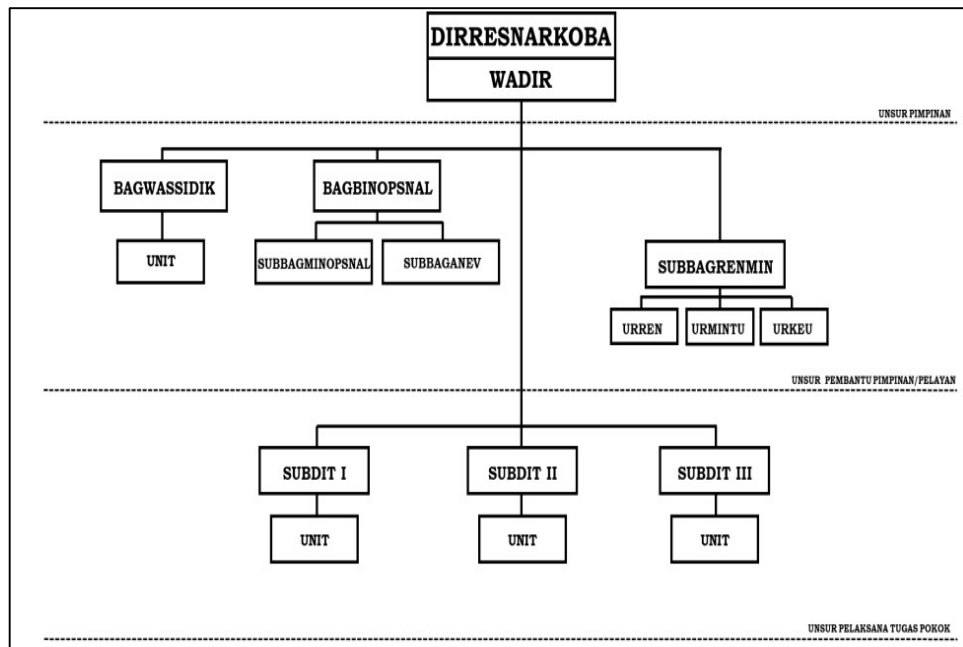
DIRRESNARKOBA
WADIR

UNSUR PIMPINAN

BAGWASSIDIK
UNIT

BAGBINOPSNAL
SUBBAGMINOPSNAL
SUBBAGANEV

SUBBAGRENMIN
URREN
URMINTU
URKEU

UNSUR PEMBANTU PIMPINAN/PELAYAN

SUBDIT I
UNIT

SUBDIT II
UNIT

SUBDIT III
UNIT

UNSUR PELAKSANA TUGAS POKOK